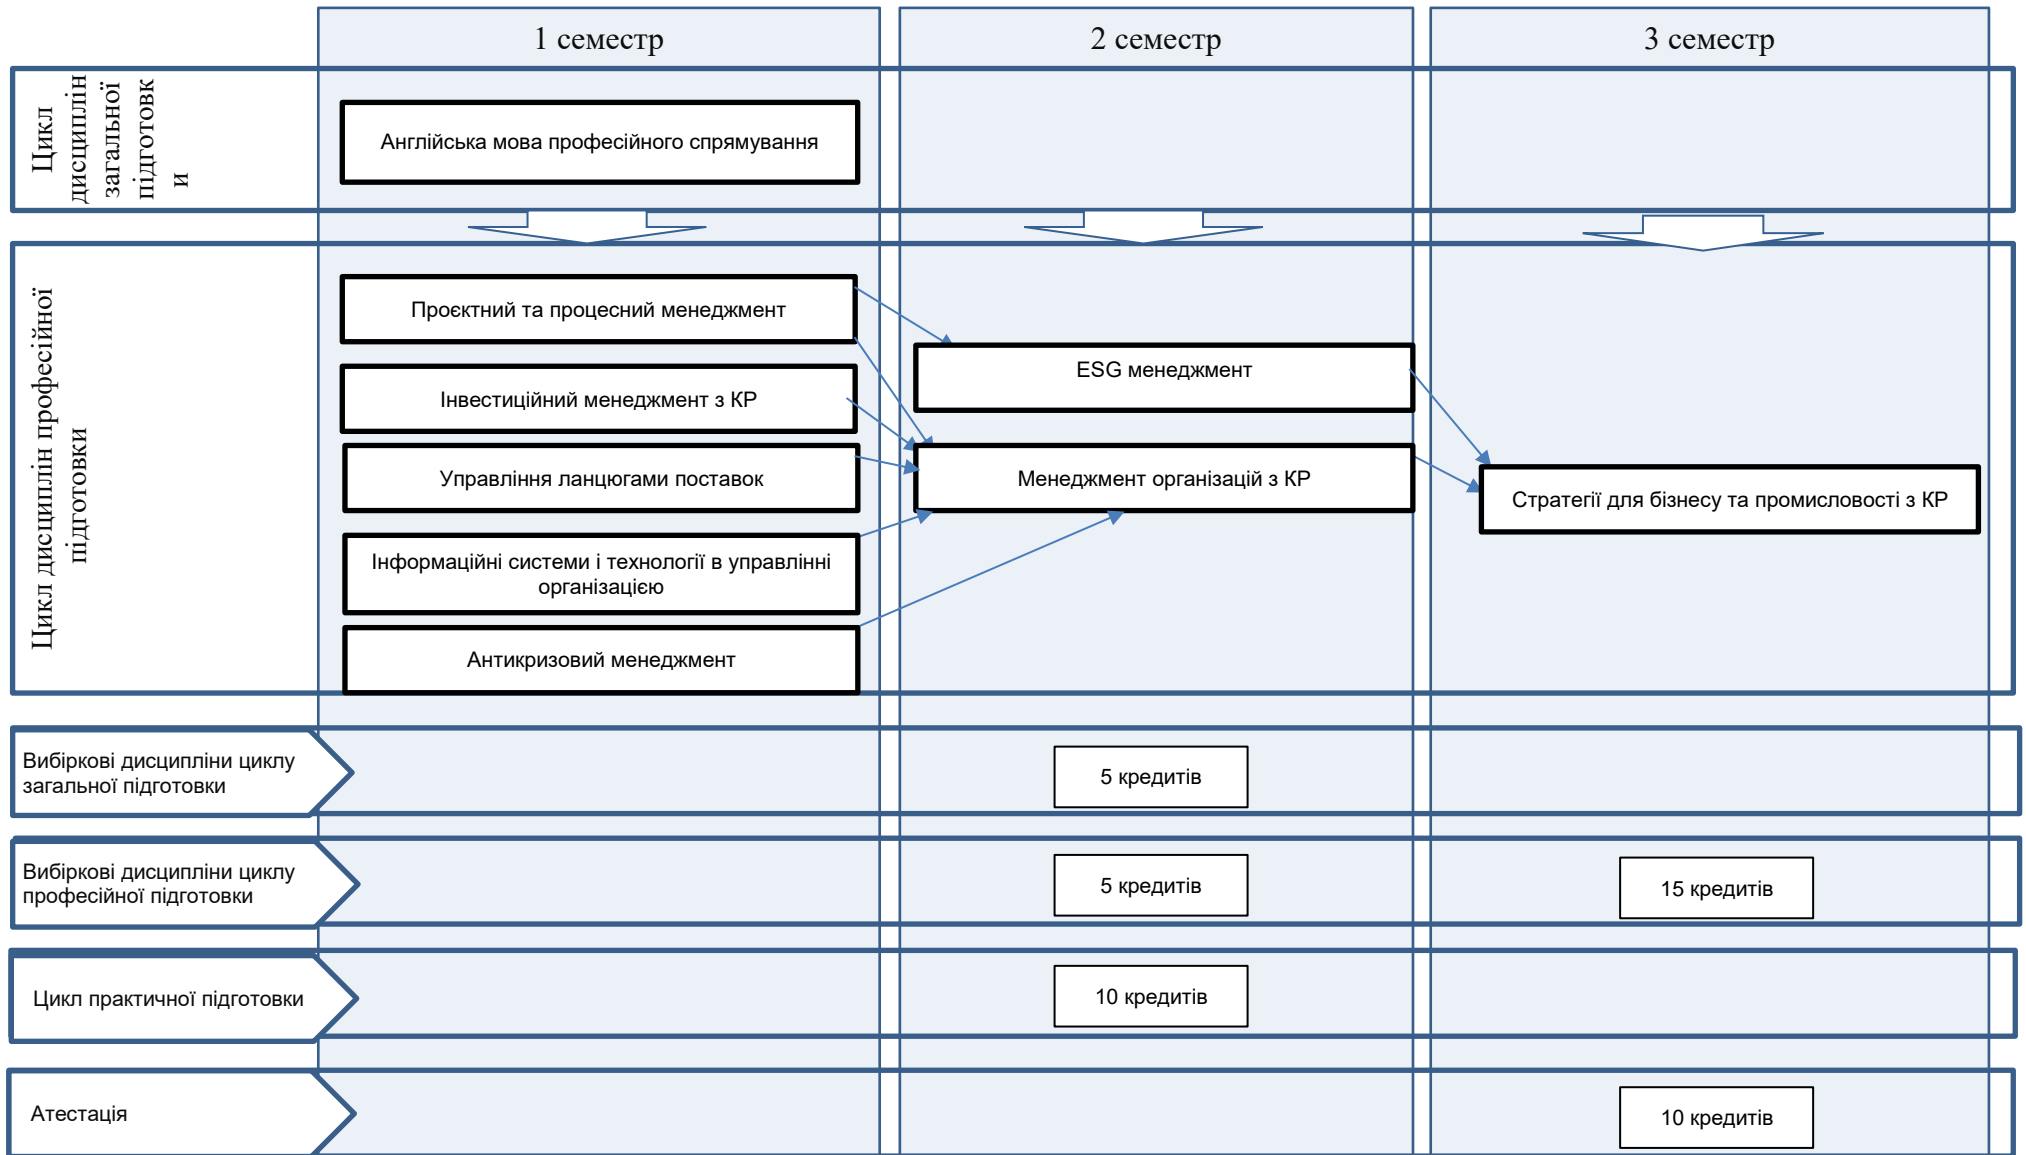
1 семестр

2 семестр

3 семестр

Цикл дисциплін загальної підготовки

Англійська мова професійного спрямування

Цикл дисциплін професійної підготовки

Проєктний та процесний менеджмент

Інвестиційний менеджмент з КР

Управління ланцюгами поставок

Інформаційні системи і технології в управлінні організацією

Антикризовий менеджмент

ESG менеджмент

Менеджмент організацій з КР

Стратегії для бізнесу та промисловості з КР

Вибіркові дисципліни циклу загальної підготовки

5 кредитів

Вибіркові дисципліни циклу професійної підготовки

5 кредитів

15 кредитів

Цикл практичної підготовки

10 кредитів

Атестація

10 кредитів